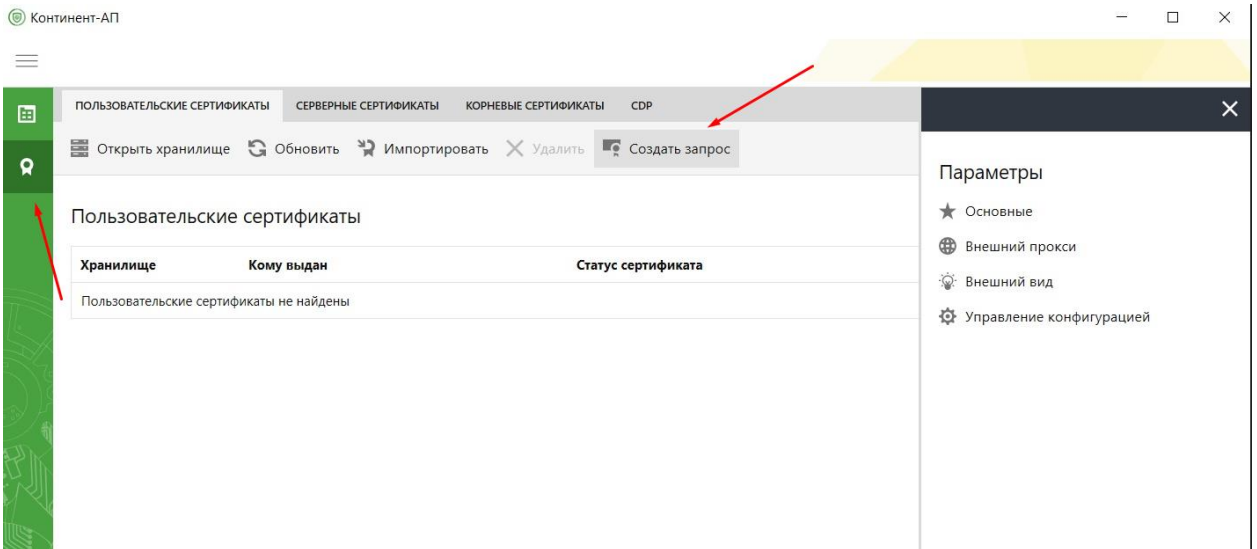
Континент-АП

ПОЛЬЗОВАТЕЛЬСКИЕ СЕРТИФИКАТЫ СЕРВЕРНЫЕ СЕРТИФИКАТЫ КОРНЕВЫЕ СЕРТИФИКАТЫ CDP

Открыть хранилище Обновить Импортировать Удалить Создать запрос

Пользовательские сертификаты

| Хранилище | Кому выдан | Статус сертификата |
|---|---|---|
| Пользовательские сертификаты не найдены | | |

Параметры

Основные

Внешний прокси

Внешний вид

Управление конфигурацией